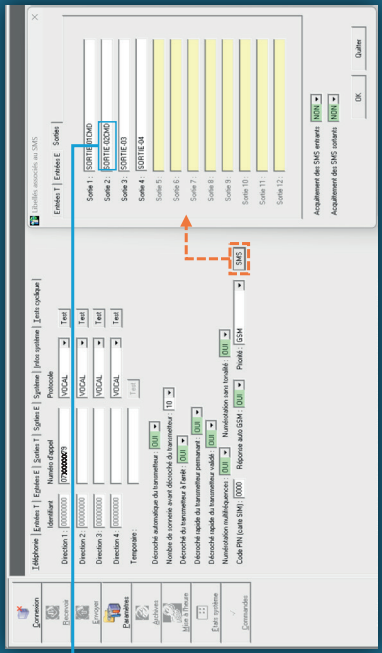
Connexion
Recevoir
Envoyer
Paramètres
Archives
Mise à l'heure
Etats système
Commandes

Téléphonie | Entrées T | Entrées E | Sorties T | Sorties E | Système | Infos système | Tests cyclique

Identifiant | Numéro d'appel | Protocole
Direction 1 : 00000000 | 07000000 | VOCAL | Test
Direction 2 : 00000000 | | VOCAL | Test
Direction 3 : 00000000 | | VOCAL | Test
Direction 4 : 00000000 | | VOCAL | Test
Temporaire : | | | Test

Décroché automatique du transmetteur : OUI
Nombre de sonnerie avant décroché du transmetteur : 10
Décroché du transmetteur à l'arrêt : OUI
Décroché rapide du transmetteur permanent : OUI
Décroché rapide du transmetteur validé : OUI
Numérotation multifréquences : OUI | Numérotation sans tonalité : OUI
Code PIN (carte SIM) : 0000 | Réponse auto GSM : OUI | Priorité : GSM
SMS

Libellés associés au SMS
Entrées T | Entrées E | Sorties
Sortie 1 : SORTIE-01CMD
Sortie 2 : SORTIE-02CMD
Sortie 3 : SORTIE-03
Sortie 4 : SORTIE-04
Sortie 5
Sortie 6
Sortie 7
Sortie 8
Sortie 9
Sortie 10
Sortie 11
Sortie 12
Acquittement des SMS entrants NON
Acquittement des SMS sortants NON
OK
Quitter